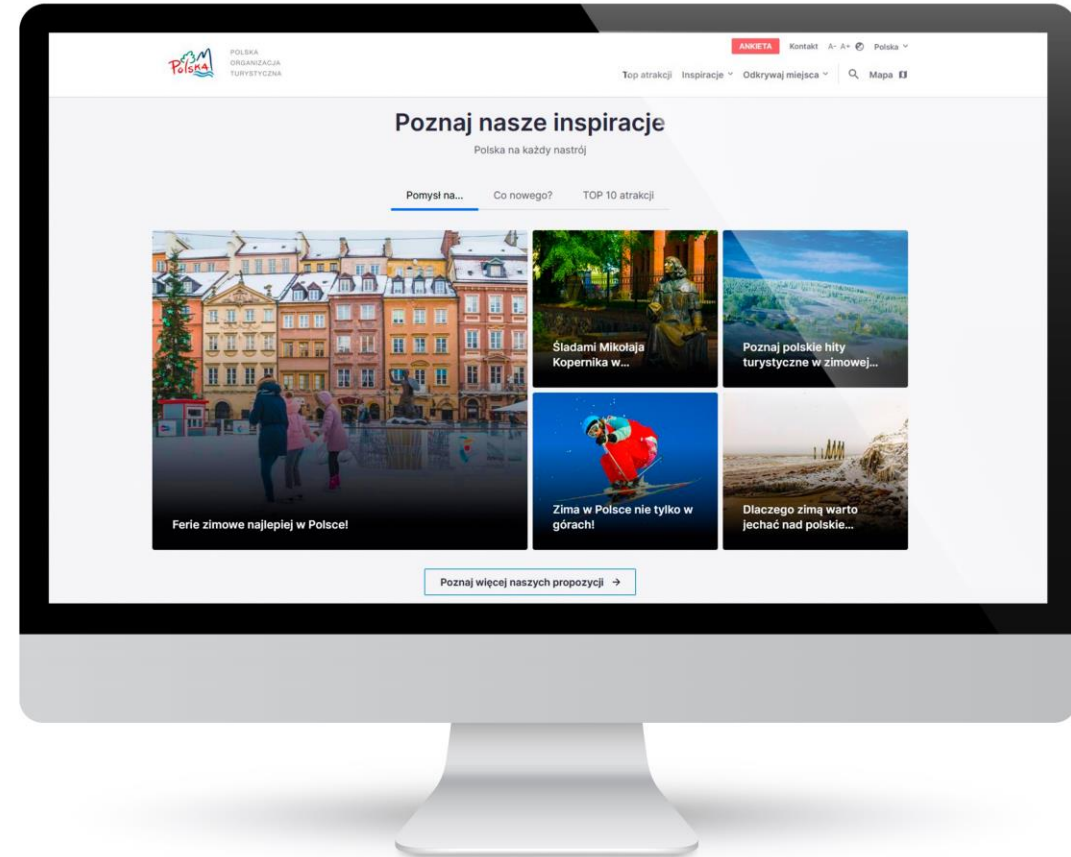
Polska

POLSKA ORGANIZACJA TURYSTYCZNA

ANKIETA Kontakt A- A+ Polska

Top atrakcji Inspiracje Odkrywaj miejsca Mapa

Poznaj nasze inspiracje

Polska na każdy nastrój

Pomysł na... Co nowego? TOP 10 atrakcji

Ferie zimowe najlepiej w Polsce!

Śladami Mikołaja Kopernika w...

Poznaj polskie hity turystyczne w zimowej...

Zima w Polsce nie tylko w górach!

Dlaczego zimą warto jechać nad polskie...

Poznaj więcej naszych propozycji →